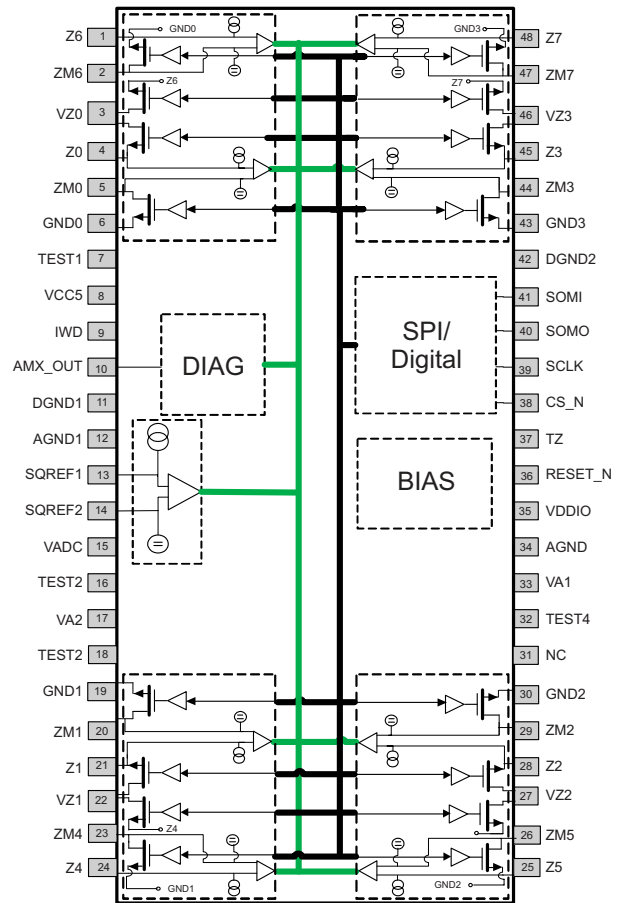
Z6 1
ZM6 2
VZ0 3
Z0 4
ZM0 5
GND0 6
TEST1 7
VCC5 8
IWD 9
AMX_OUT 10
DGND1 11
AGND1 12
SQREF1 13
SQREF2 14
VADC 15
TEST2 16
VA2 17
TEST2 18
GND1 19
ZM1 20
Z1 21
VZ1 22
ZM4 23
Z4 24

GND0
Z6
GND3
Z7
Z4
GND1
GND2

DIAG
SPI/
Digital
BIAS

48 Z7
47 ZM7
46 VZ3
45 Z3
44 ZM3
43 GND3
42 DGND2
41 SOMI
40 SOMO
39 SCLK
38 CS_N
37 TZ
36 RESET_N
35 VDDIO
34 AGND
33 VA1
32 TEST4
31 NC
30 GND2
29 ZM2
28 Z2
27 VZ2
26 ZM5
25 Z5